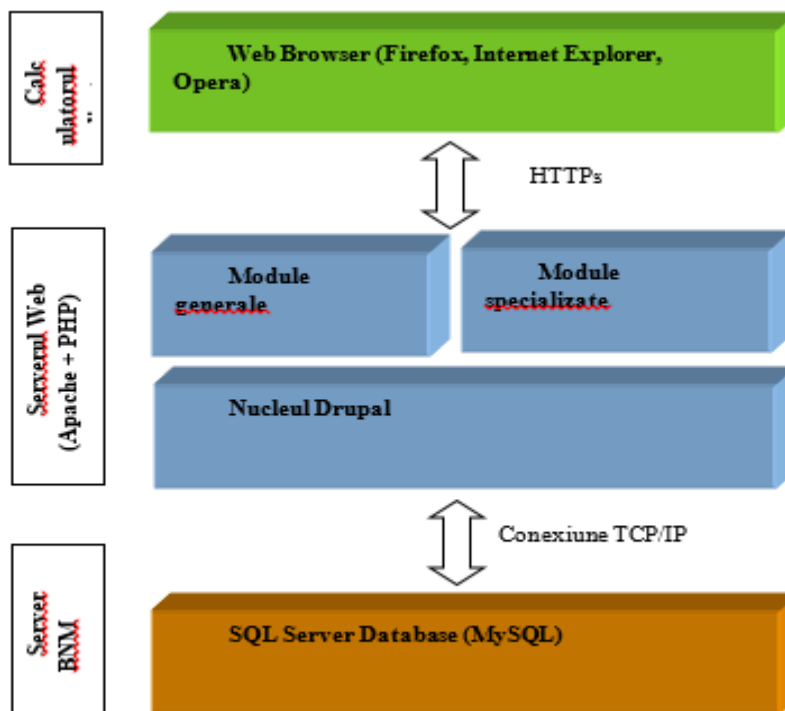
Calc ulatorul :

Web Browser (Firefox, Internet Explorer, Opera)

HTTPs

Serverul Web (Apache + PHP)

Module generale

Module specializate

Nucleul Drupal

Conexiune TCP/IP

Server BNM

SQL Server Database (MySQL)